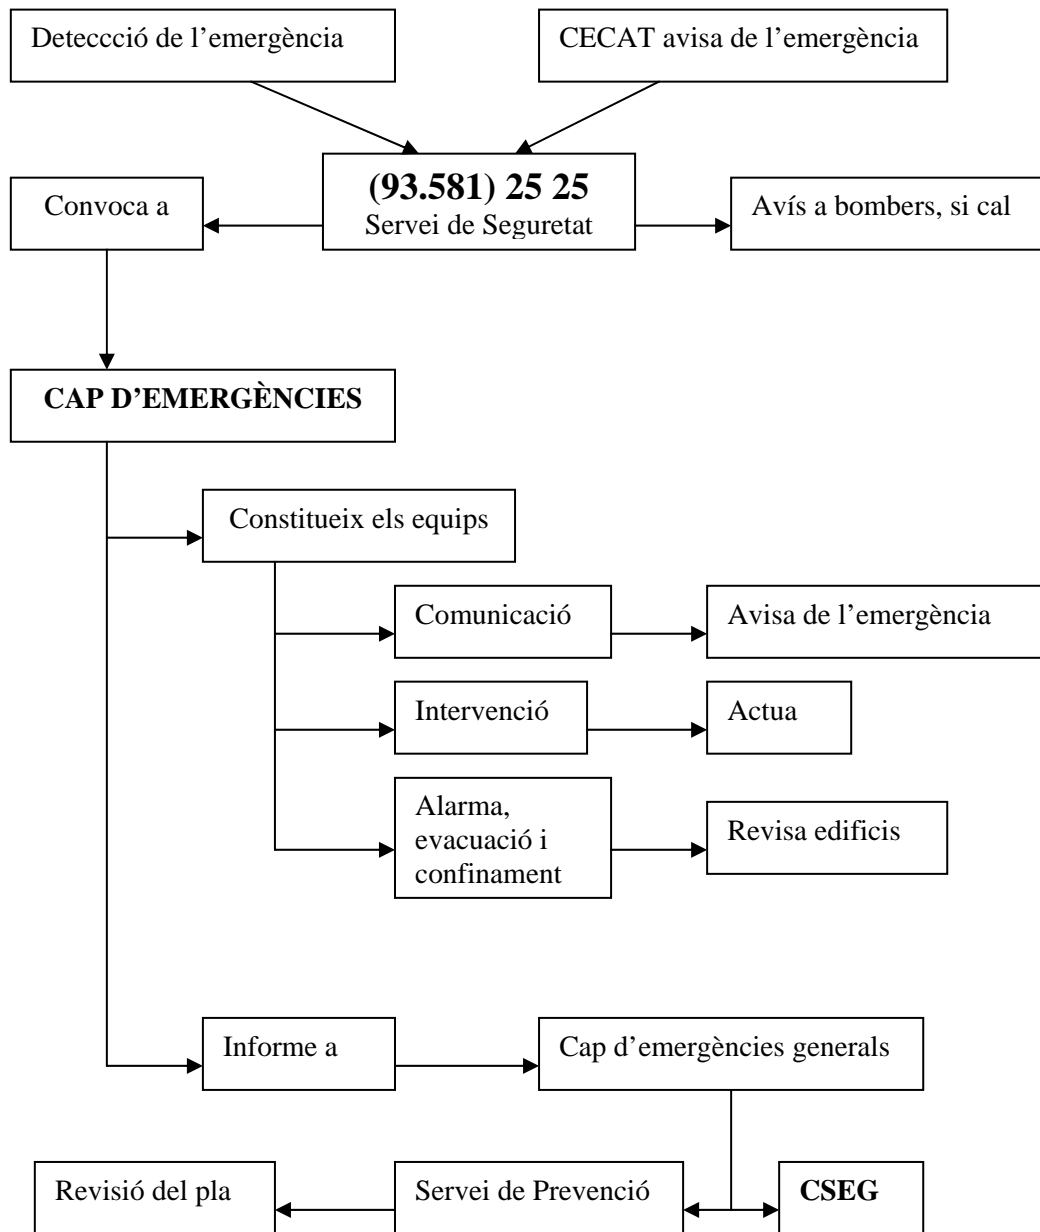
Deteccció de l’emergència

CECAT avisa de l’emergència

**(93.581) 25 25**
Servei de Seguretat

Convoca a

Avís a bombers, si cal

**CAP D’EMERGÈNCIES**

Constitueix els equips

Comunicació

Avisa de l’emergència

Intervenció

Actua

Alarma, evacuació i confinament

Revisa edificis

Informe a

Cap d’emergències generals

Revisió del pla

Servei de Prevenció

**CSEG**